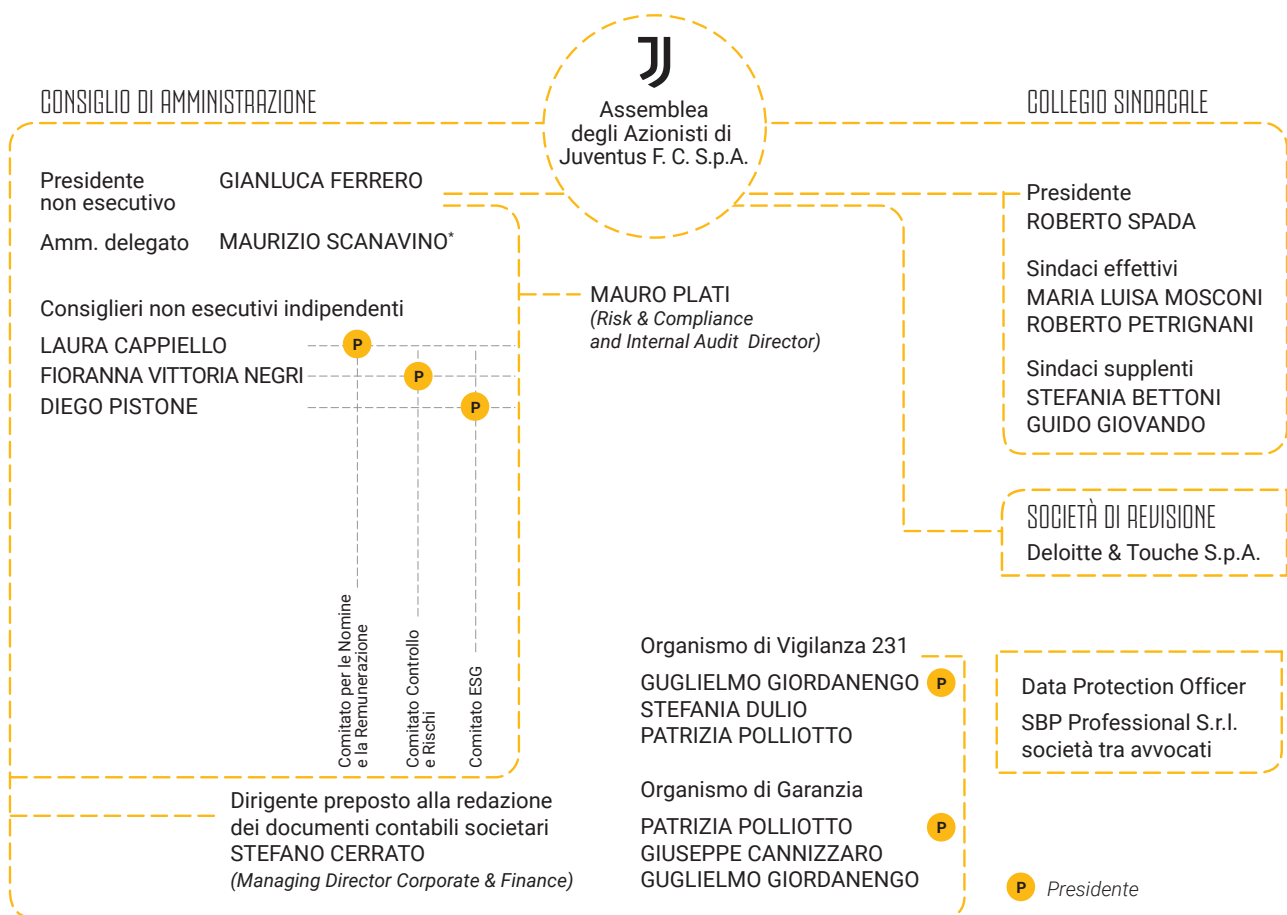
CONSIGLIO DI AMMINISTRAZIONE

Assemblea degli Azionisti di Juventus F. C. S.p.A.

COLLEGIO SINDACALE

Presidente non esecutivo GIANLUCA FERRERO

Amm. delegato MAURIZIO SCANAVINO*

Consiglieri non esecutivi indipendenti

LAURA CAPPIELLO P

FIORANNA VITTORIA NEGRI P

DIEGO PISTONE P

Comitato per le Nomine e la Remunerazione

Comitato Controllo e Rischi

Comitato ESG

MAURO PLATI
(Risk & Compliance and Internal Audit Director)

Presidente
ROBERTO SPADA

Sindaci effettivi
MARIA LUISA MOSCONI
ROBERTO PETRIGNANI

Sindaci supplenti
STEFANIA BETTONI
GUIDO GIOVANDO

SOCIETÀ DI REVISIONE
Deloitte & Touche S.p.A.

Organismo di Vigilanza 231

GUGLIELMO GIORDANENGO P
STEFANIA DULIO
PATRIZIA POLLIOTTO

Organismo di Garanzia

PATRIZIA POLLIOTTO P
GIUSEPPE CANNIZZARO
GUGLIELMO GIORDANENGO

Data Protection Officer

SBP Professional S.r.l. società tra avvocati

Dirigente preposto alla redazione dei documenti contabili societari
STEFANO CERRATO
(Managing Director Corporate & Finance)

P Presidente